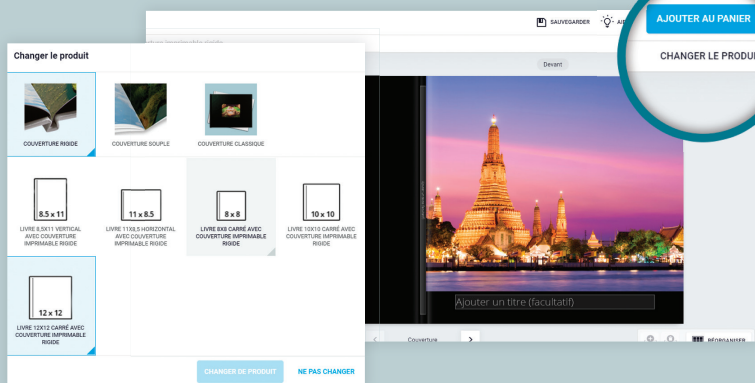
SAUVEGARDER
AI
AJOUTER AU PANIER
CHANGER LE PRODUIT
Devant

Changer le produit

COUVERTURE RIGIDE
COUVERTURE SOUPLE
COUVERTURE CLASSIQUE

8.5 x 11
LIVRE 8,5X11 VERTICAL AVEC COUVERTURE IMPRIMABLE RIGIDE

11 x 8.5
LIVRE 11X8,5 HORIZONTAL AVEC COUVERTURE IMPRIMABLE RIGIDE

8 x 8
LIVRE 8X8 CARRÉ AVEC COUVERTURE IMPRIMABLE RIGIDE

10 x 10
LIVRE 10X10 CARRÉ AVEC COUVERTURE IMPRIMABLE RIGIDE

12 x 12
LIVRE 12X12 CARRÉ AVEC COUVERTURE IMPRIMABLE RIGIDE

CHANGER DE PRODUIT
NE PAS CHANGER

Ajouter un titre (facultatif)

Couverture
RÉORGANISER